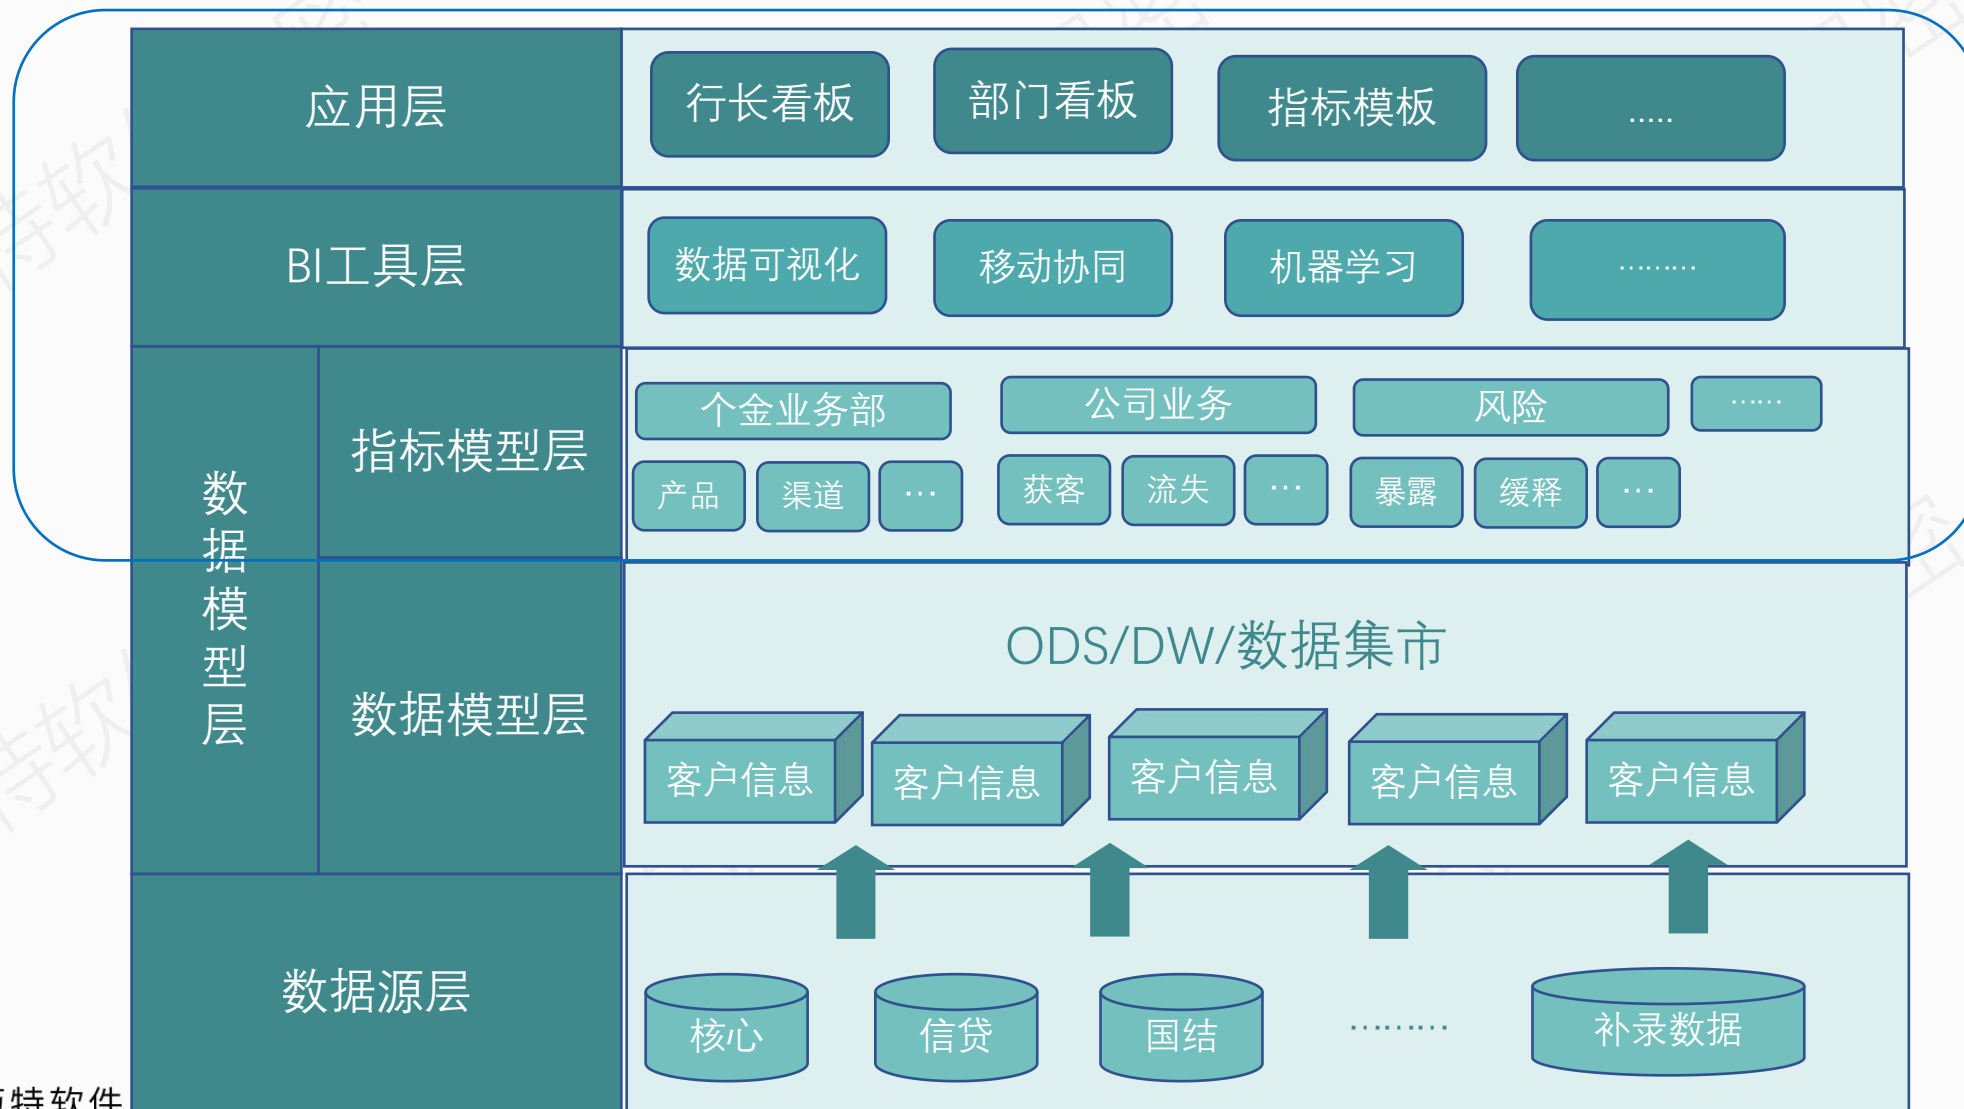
应用层

行长看板

部门看板

指标模板

.....

BI工具层

数据可视化

移动协同

机器学习

.........

数据模型层

指标模型层

个金业务部

公司业务

风险

......

产品

渠道

···

获客

流失

···

暴露

缓释

···

数据模型层

ODS/DW/数据集市

客户信息

客户信息

客户信息

客户信息

客户信息

数据源层

核心

信贷

国结

.........

补录数据

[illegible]特软件